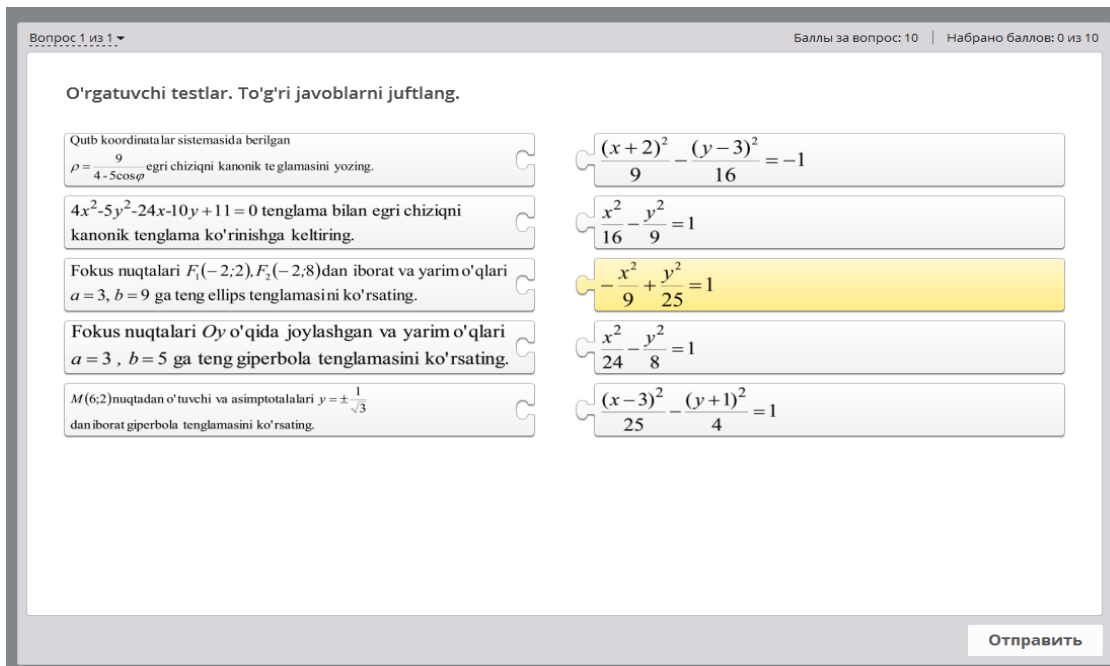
Вопрос 1 из 1

Баллы за вопрос: 10 | Набрано баллов: 0 из 10

O'rgatuvchi testlar. To'g'ri javoblarni juftlang.

Qutb koordinatalar sistemasida berilgan $\rho = \frac{9}{4-5\cos\varphi}$ egri chiziqni kanonik teglamasini yozing.

$\frac{(x+2)^2}{9} - \frac{(y-3)^2}{16} = -1$

$4x^2$-$5y^2$-$24x$-$10y+11=0$ tenglama bilan egri chiziqni kanonik tenglama ko'rinishga keltiring.

$\frac{x^2}{16} - \frac{y^2}{9} = 1$

Fokus nuqtalari $F_1(-2;2), F_2(-2;8)$dan iborat va yarim o'qlari $a=3,\ b=9$ ga teng ellips tenglamasini ko'rsating.

$-\frac{x^2}{9} + \frac{y^2}{25} = 1$

Fokus nuqtalari $Oy$ o'qida joylashgan va yarim o'qlari $a=3$ , $b=5$ ga teng giperbola tenglamasini ko'rsating.

$\frac{x^2}{24} - \frac{y^2}{8} = 1$

$M(6;2)$nuqtadan o'tuvchi va asimptotalalari $y = \pm\frac{1}{\sqrt{3}}$ dan iborat giperbola tenglamasini ko'rsating.

$\frac{(x-3)^2}{25} - \frac{(y+1)^2}{4} = 1$

Отправить